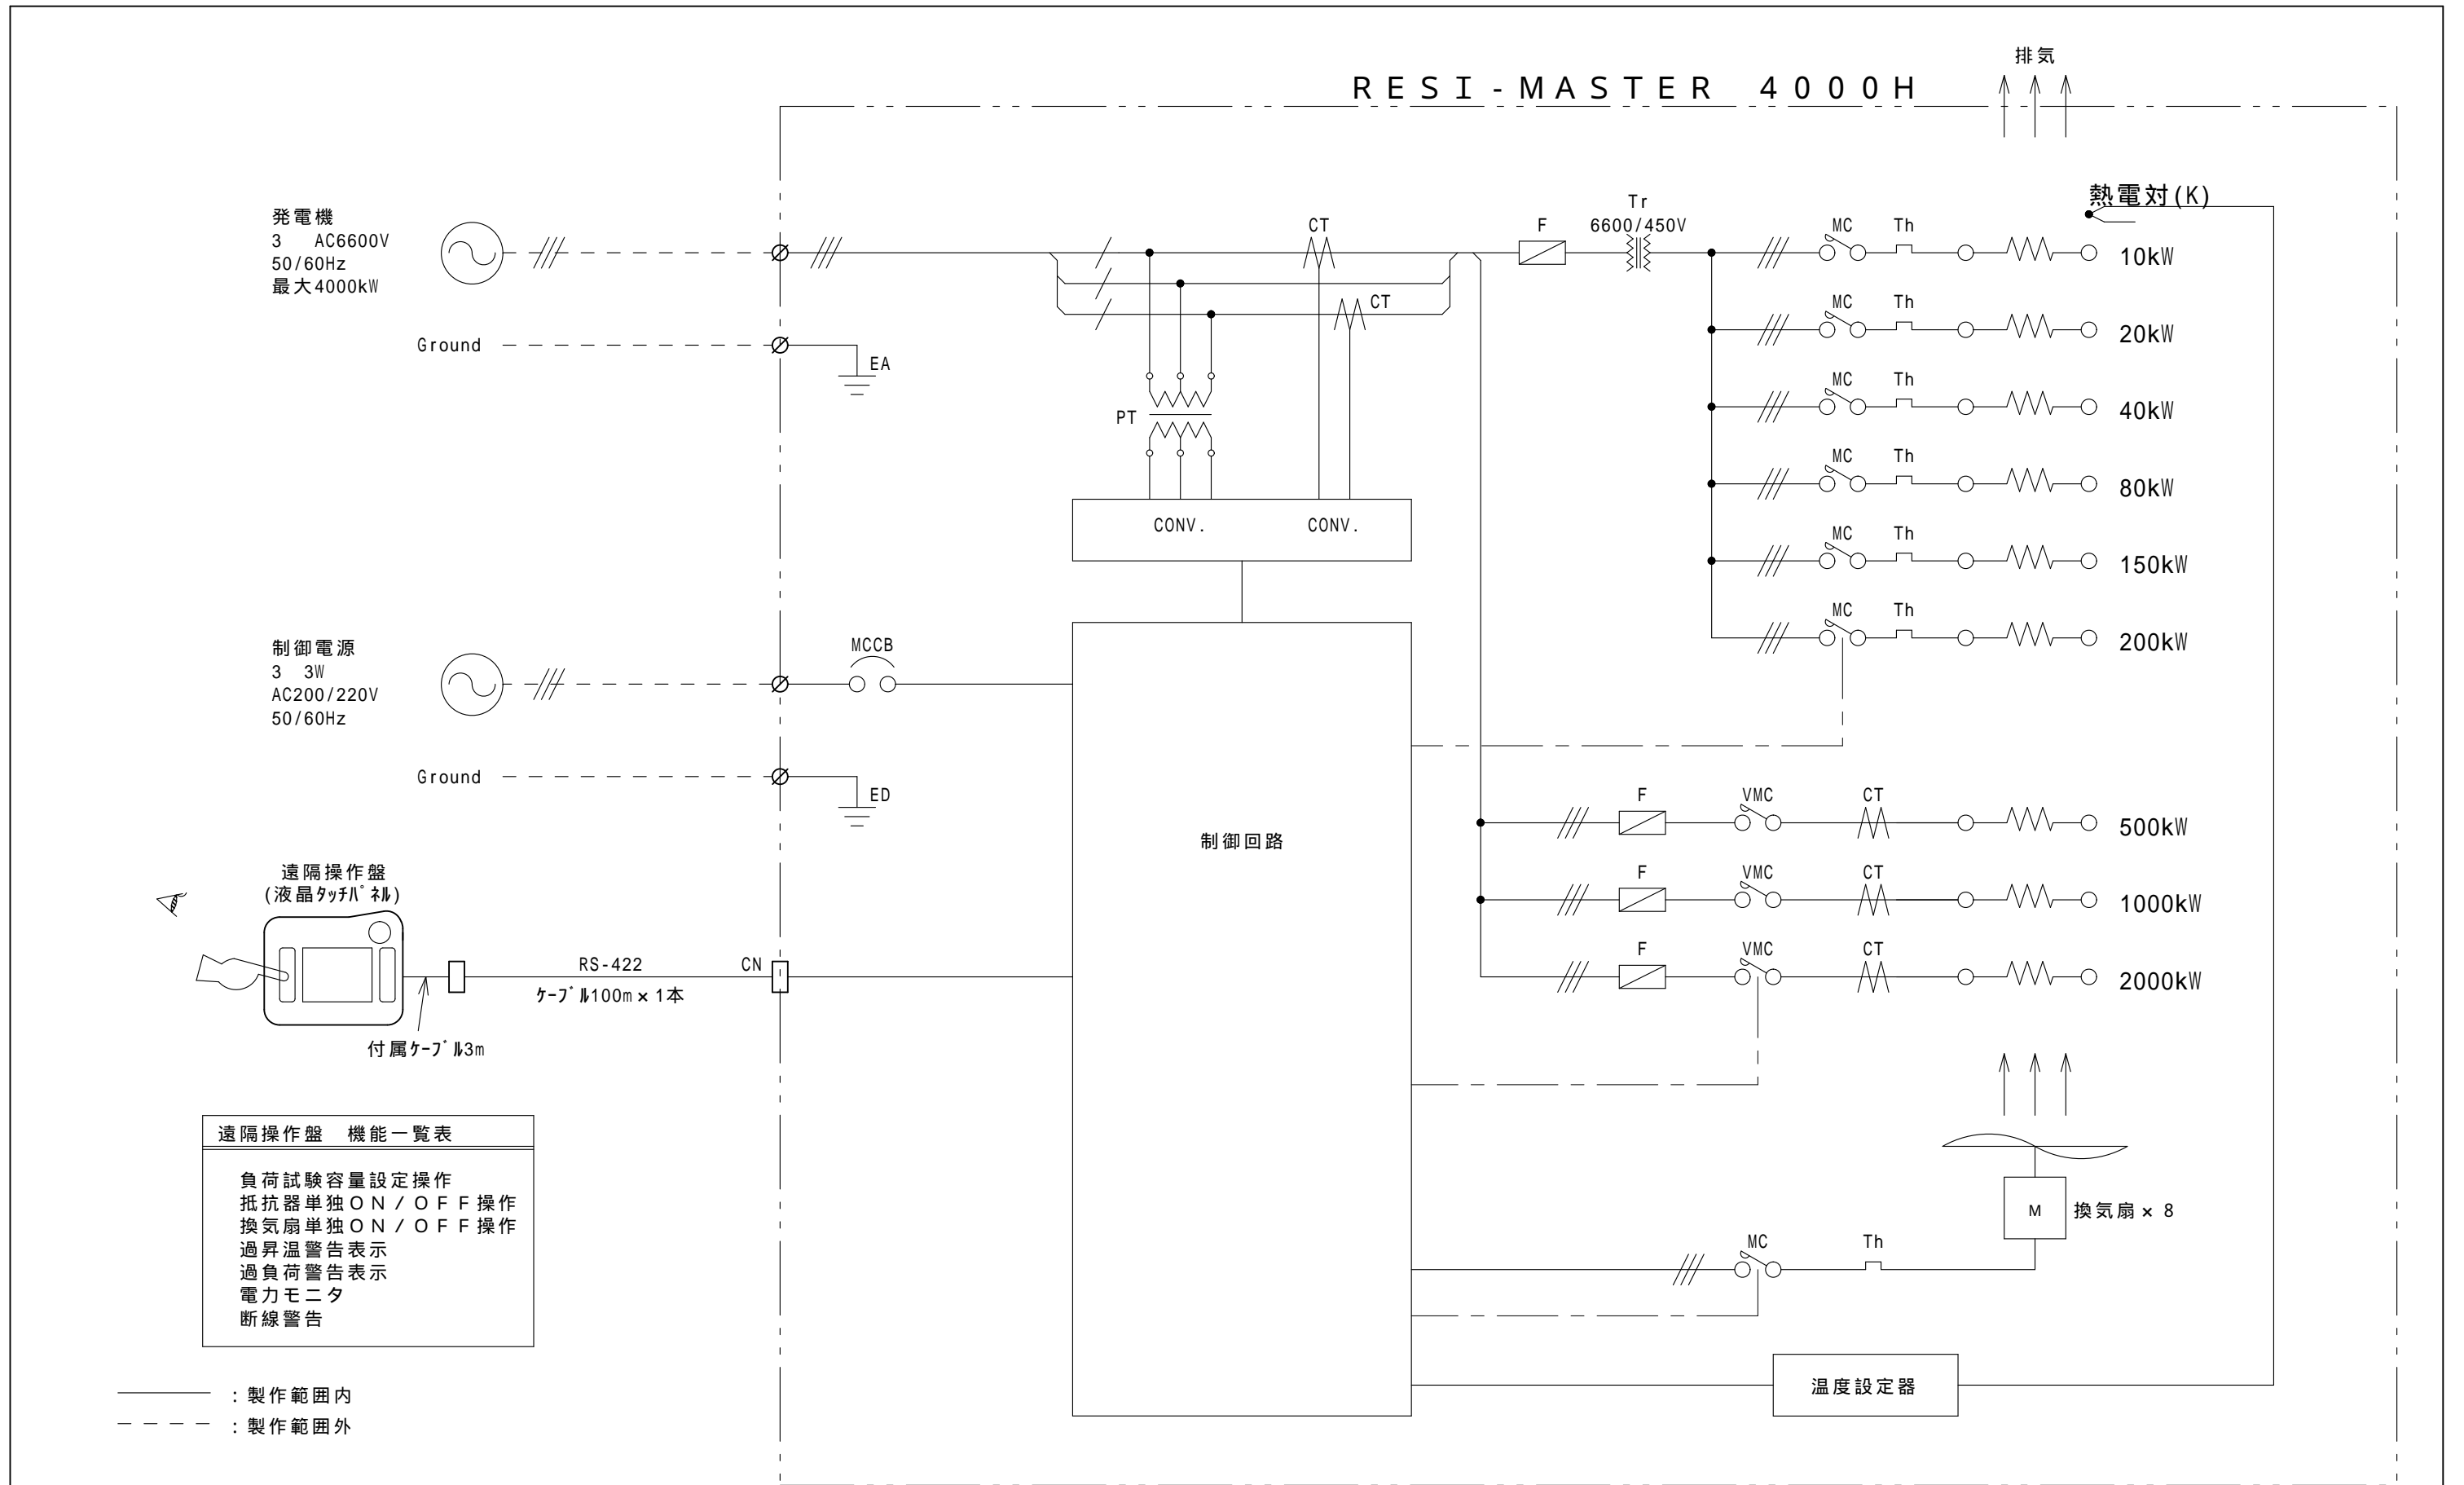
排気

RESI-MASTER 4000H

発電機
3 AC6600V
50/60Hz
最大4000kW

Ground

EA

CT

F

Tr
6600/450V

熱電対(K)

MC Th 10kW
MC Th 20kW
MC Th 40kW
MC Th 80kW
MC Th 150kW
MC Th 200kW

CT

PT

CONV. CONV.

制御電源
3 3W
AC200/220V
50/60Hz

MCCB

Ground

ED

制御回路

F VMC CT 500kW
F VMC CT 1000kW
F VMC CT 2000kW

遠隔操作盤
(液晶ﾀｯﾁﾊﾟﾈﾙ)

RS-422
ｹｰﾌﾞﾙ100m × 1本

CN

付属ｹｰﾌﾞﾙ3m

M 換気扇 × 8

MC Th

| 遠隔操作盤 機能一覧表 |
|---|
| 負荷試験容量設定操作<br>抵抗器単独ON/OFF操作<br>換気扇単独ON/OFF操作<br>過昇温警告表示<br>過負荷警告表示<br>電力モニタ<br>断線警告 |

温度設定器

：製作範囲内
：製作範囲外